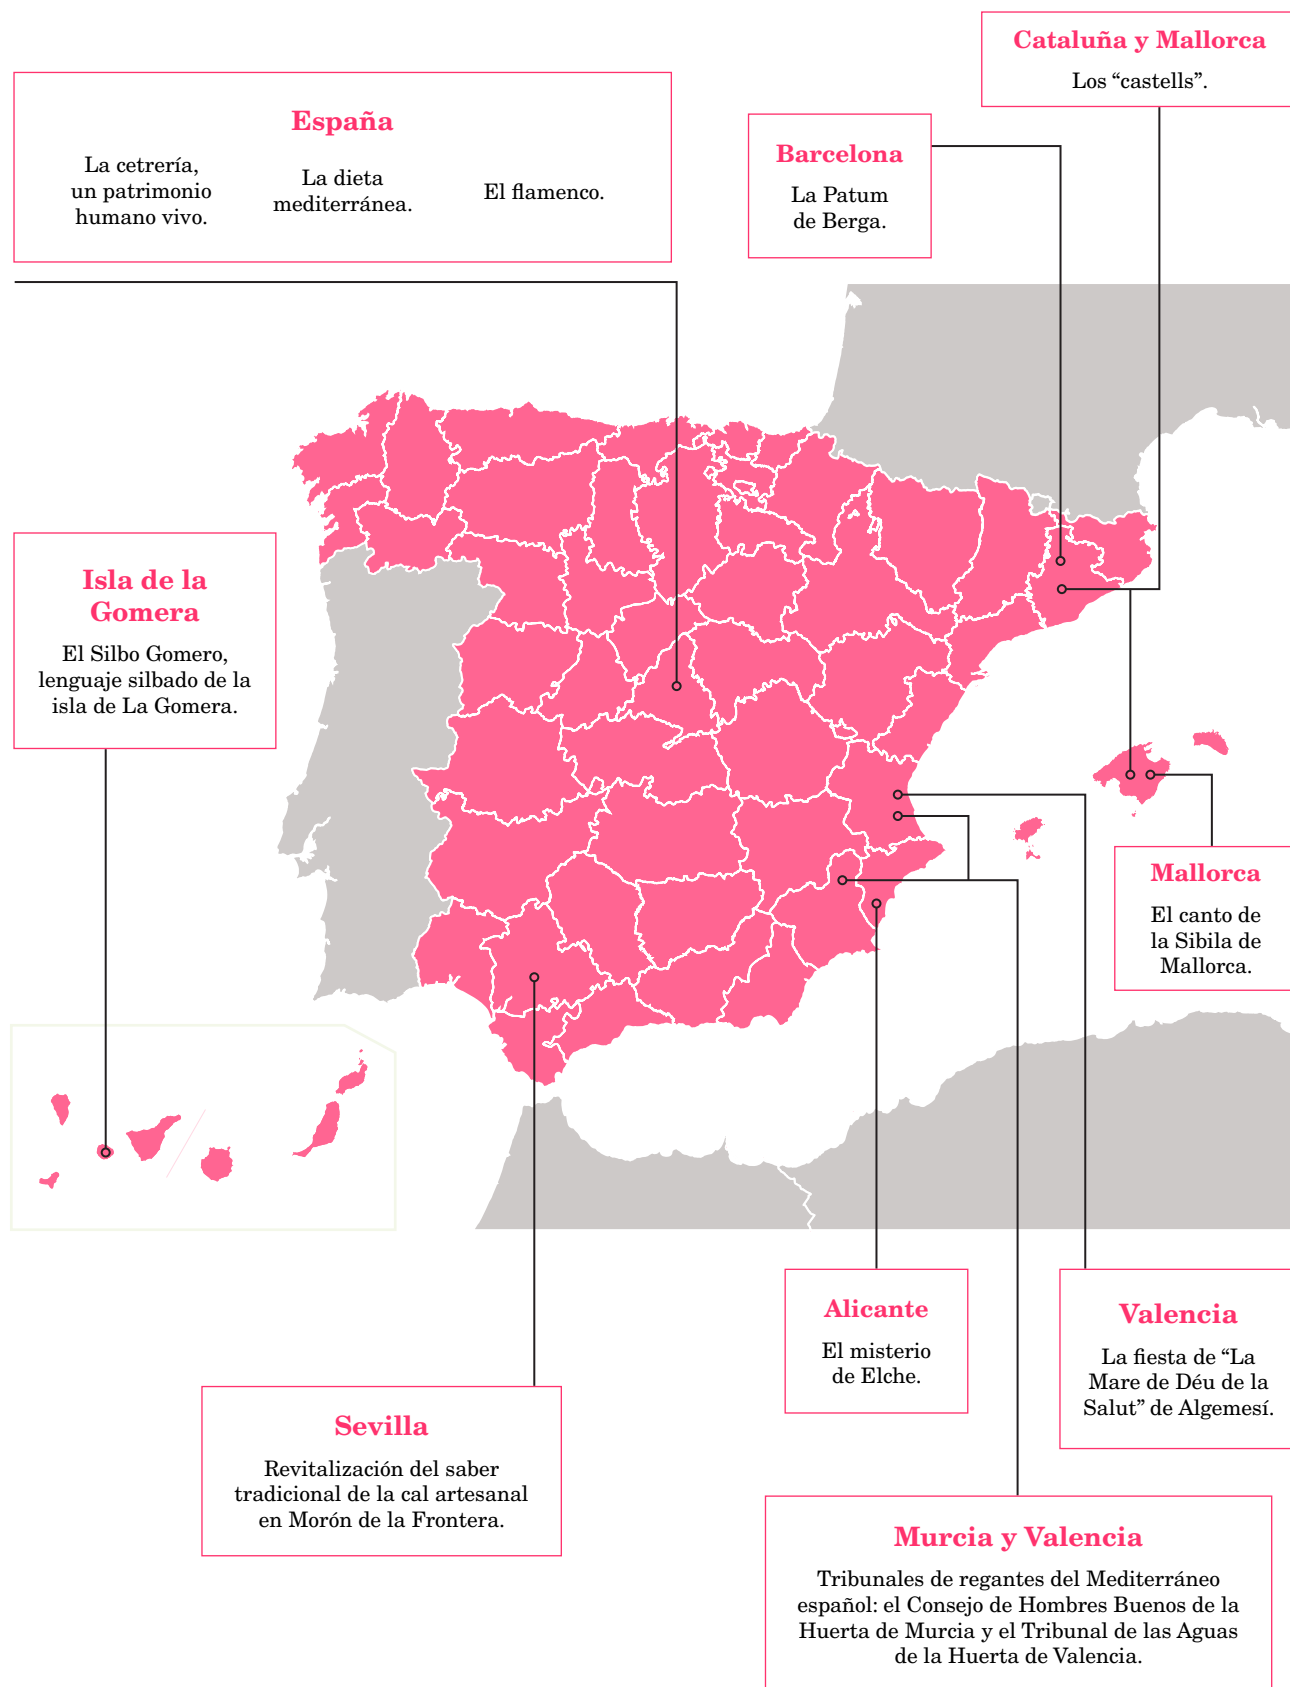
Cataluña y Mallorca

Los “castells”.

España

La cetrería, un patrimonio humano vivo.

La dieta mediterránea.

El flamenco.

Barcelona

La Patum de Berga.

Isla de la Gomera

El Silbo Gomero, lenguaje silbado de la isla de La Gomera.

Mallorca

El canto de la Sibila de Mallorca.

Alicante

El misterio de Elche.

Valencia

La fiesta de “La Mare de Déu de la Salut” de Algemesí.

Sevilla

Revitalización del saber tradicional de la cal artesanal en Morón de la Frontera.

Murcia y Valencia

Tribunales de regantes del Mediterráneo español: el Consejo de Hombres Buenos de la Huerta de Murcia y el Tribunal de las Aguas de la Huerta de Valencia.